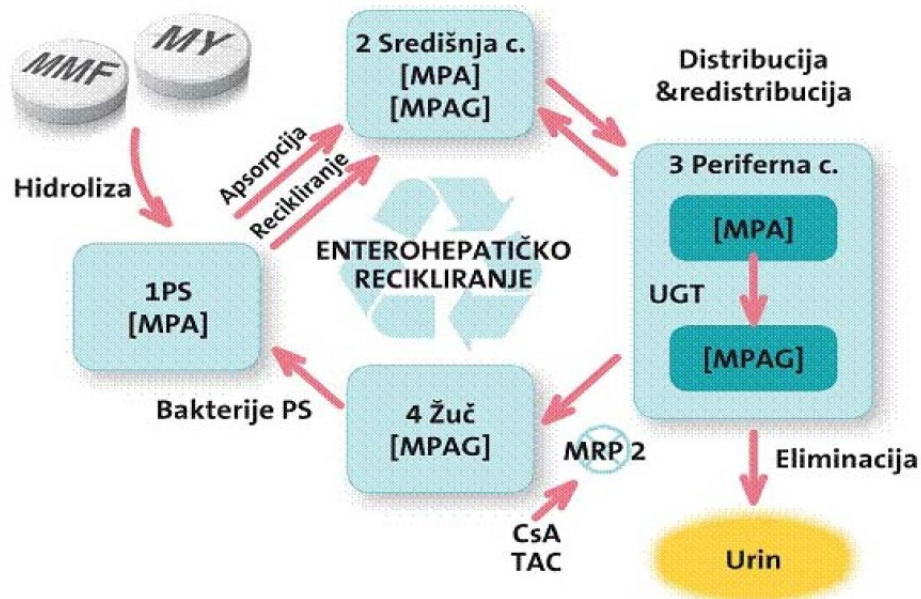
MMF

MY

Hidroliza

2 Središnja c.
[MPA]
[MPAG]

Distribucija
&redistribucija

Apsorpcija

Recikliranje

ENTEROHEPATIČKO
RECIKLIRANJE

3 Periferna c.

[MPA]

UGT

[MPAG]

1PS
[MPA]

Bakterije PS

4 Žuč
[MPAG]

MRP 2

CsA
TAC

Eliminacija

Urin